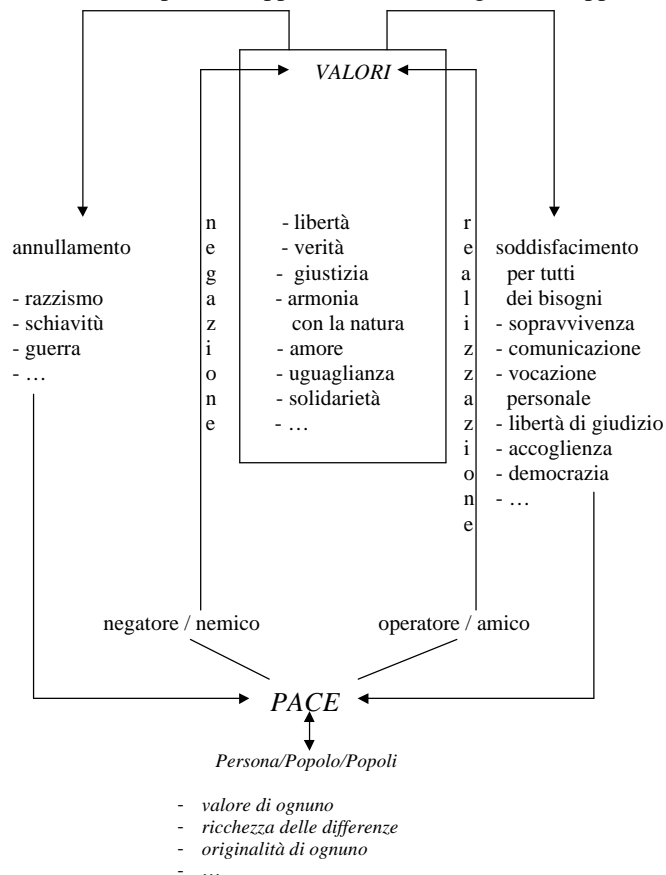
VALORI

annullamento

- razzismo
- schiavitù
- guerra
- …

n
e
g
a
z
i
o
n
e

- libertà
- verità
- giustizia
- armonia con la natura
- amore
- uguaglianza
- solidarietà
- …

r
e
a
l
i
z
z
a
z
i
o
n
e

soddisfacimento per tutti dei bisogni
- sopravvivenza
- comunicazione
- vocazione personale
- libertà di giudizio
- accoglienza
- democrazia
- …

negatore / nemico

operatore / amico

PACE

Persona/Popolo/Popoli

- valore di ognuno
- ricchezza delle differenze
- originalità di ognuno
- …